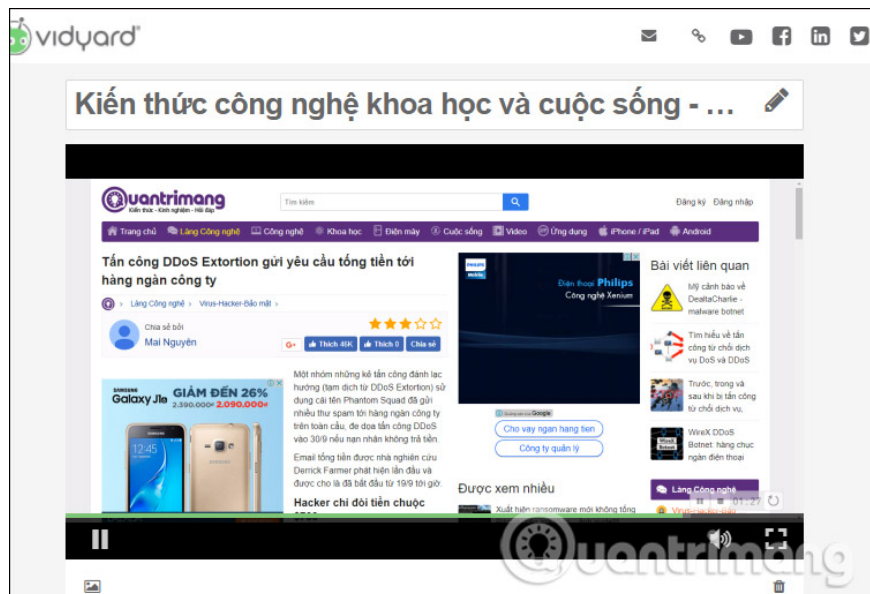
vidyard

Kiến thức công nghệ khoa học và cuộc sống - ...

Quantrimang
Kiến thức - Kinh nghiệm - Hỏi đáp

Tìm kiếm

Đăng ký Đăng nhập

Trang chủ Làng Công nghệ Công nghệ Khoa học Điện máy Cuộc sống Video Ứng dụng iPhone / iPad Android

Tấn công DDoS Extortion gửi yêu cầu tống tiền tới hàng ngàn công ty

Làng Công nghệ › Virus-Hacker-Bảo mật ›

Chia sẻ bởi
Mai Nguyên

G+ Thích 45K Thích 0 Chia sẻ

SAMSUNG Galaxy J1 GIẢM ĐẾN 26% 2.390.000đ 2.090.000đ

Một nhóm những kẻ tấn công đánh lạc hướng (tạm dịch từ DDoS Extortion) sử dụng cái tên Phantom Squad đã gửi nhiều thư spam tới hàng ngàn công ty trên toàn cầu, đe dọa tấn công DDoS vào 30/9 nếu họ không nhận không trả tiền.

Email tống tiền được nhà nghiên cứu Derrick Farmer phát hiện lần đầu và được cho là đã bắt đầu từ 19/9 tới giờ.

Hacker chỉ đòi tiền chuộc

Điện thoại Philips
Công nghệ Xenium

Google

Cho vay ngan hang tien

Công ty quản lý

Được xem nhiều

Xuất hiện ransomware mới không tống

Bài viết liên quan

Mạo cảnh báo về DealtaCharlie - malware botnet

Tìm hiểu về tấn công từ chối dịch vụ DoS và DDoS

Trước, trong và sau khi bị tấn công từ chối dịch vụ,

WireX DDoS Botnet: hàng chục ngàn điện thoại

Làng Công nghệ

Virus-hacker-bảo

01:27

Quantrimang